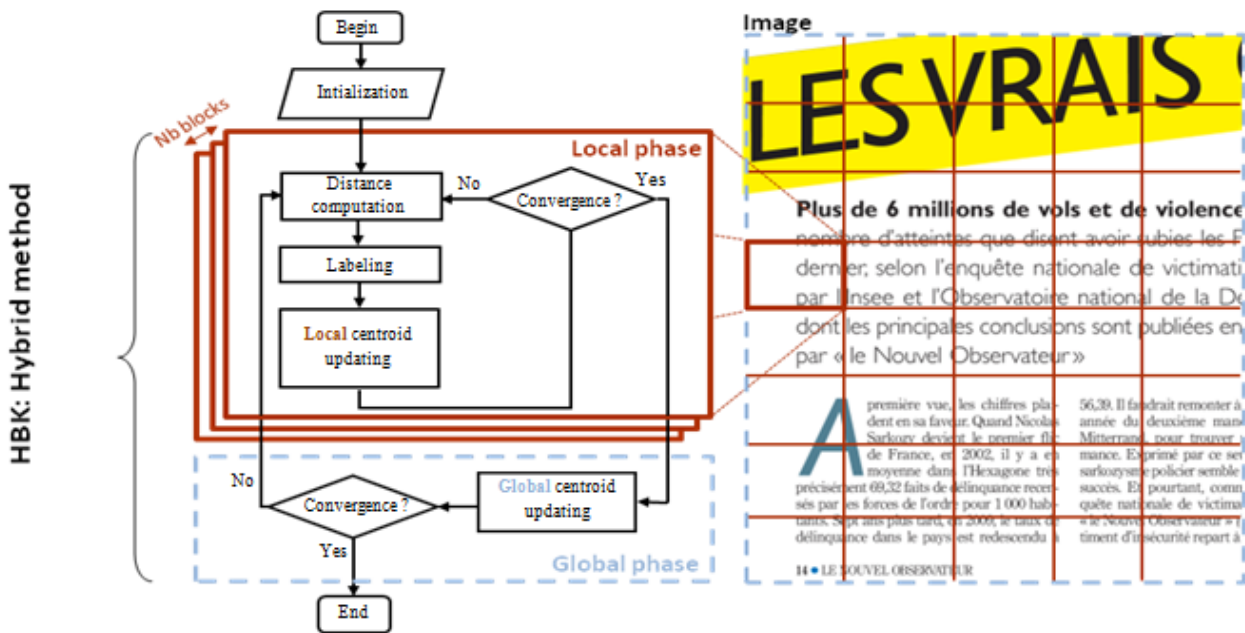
HBK: Hybrid method

Nb blocks

Begin

Intialization

Local phase

Distance computation

No

Convergence ?

Yes

Labeling

Local centroid updating

No

Convergence ?

Global centroid updating

Yes

Global phase

End

Image

LES VRAIS

Plus de 6 millions de vols et de violence

nombre d'atteintes que disent avoir subies les F dernier, selon l'enquête nationale de victimati par l'Insee et l'Observatoire national de la Do dont les principales conclusions sont publiées en par « le Nouvel Observateur »

A première vue, les chiffres plaident en sa faveur. Quand Nicolas Sarkozy devient le premier flic de France, en 2002, il y a en moyenne dans l'Hexagone très précisément 69,32 faits de délinquance recensés par les forces de l'ordre pour 1 000 habitants. Sept ans plus tard, en 2009, le taux de délinquance dans le pays est redescendu à

56,39. Il faudrait remonter à année du deuxième mand Mitterrand, pour trouver mance. Exprimé par ce ser sarkozysme policier semble succès. Et pourtant, comn quête nationale de victimat « le Nouvel Observateur » timent d'insécurité repart à

14 ● LE NOUVEL OBSERVATEUR